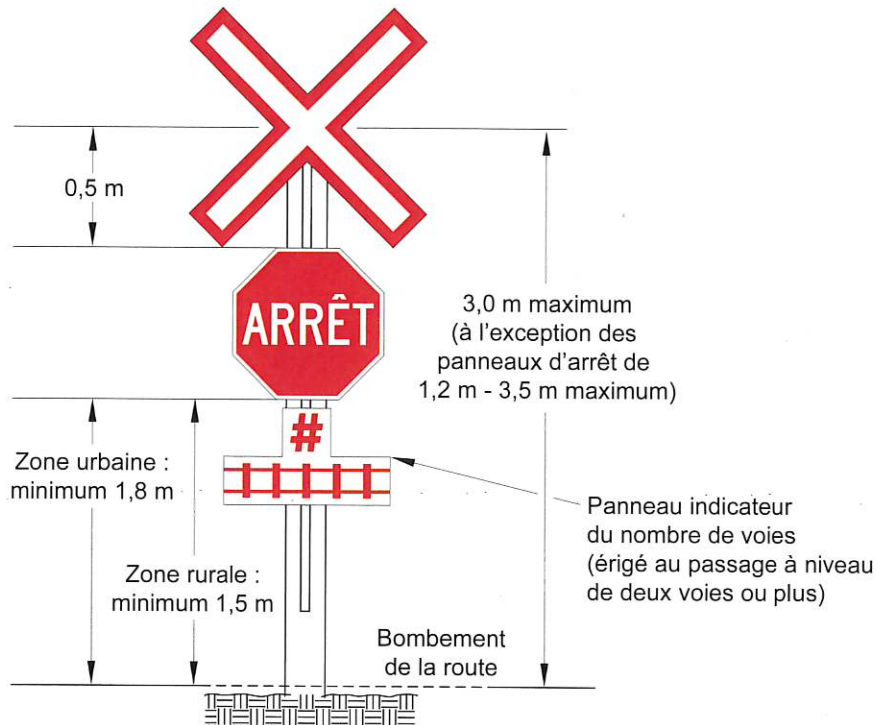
0,5 m

ARRÊT

3,0 m maximum (à l'exception des panneaux d'arrêt de 1,2 m - 3,5 m maximum)

#

Zone urbaine : minimum 1,8 m

Panneau indicateur du nombre de voies (érigé au passage à niveau de deux voies ou plus)

Zone rurale : minimum 1,5 m

Bombement de la route